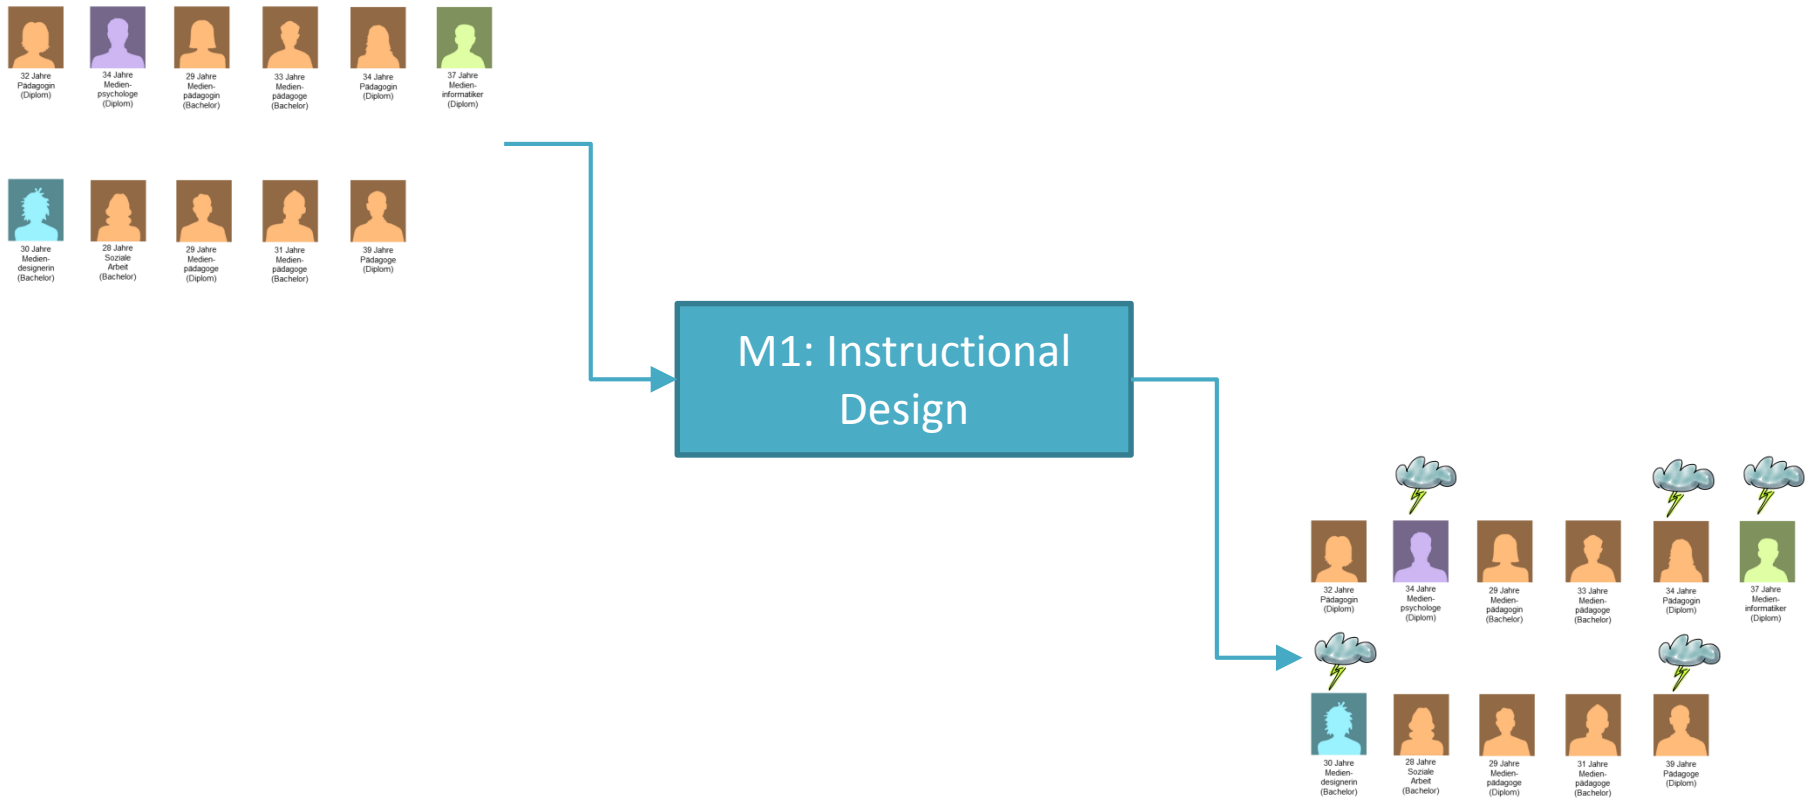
32 Jahre Pädagogin (Diplom)

34 Jahre Medienpsychologe (Diplom)

29 Jahre Medienpädagogin (Bachelor)

33 Jahre Medienpädagoge (Bachelor)

34 Jahre Pädagogin (Diplom)

37 Jahre Medieninformatiker (Diplom)

30 Jahre Mediendesignerin (Bachelor)

28 Jahre Soziale Arbeit (Bachelor)

29 Jahre Medienpädagoge (Diplom)

31 Jahre Medienpädagoge (Bachelor)

39 Jahre Pädagoge (Diplom)

M1: Instructional Design

32 Jahre Pädagogin (Diplom)

34 Jahre Medienpsychologe (Diplom)

29 Jahre Medienpädagogin (Bachelor)

33 Jahre Medienpädagoge (Bachelor)

34 Jahre Pädagogin (Diplom)

37 Jahre Medieninformatiker (Diplom)

30 Jahre Mediendesignerin (Bachelor)

28 Jahre Soziale Arbeit (Bachelor)

29 Jahre Medienpädagoge (Diplom)

31 Jahre Medienpädagoge (Bachelor)

39 Jahre Pädagoge (Diplom)